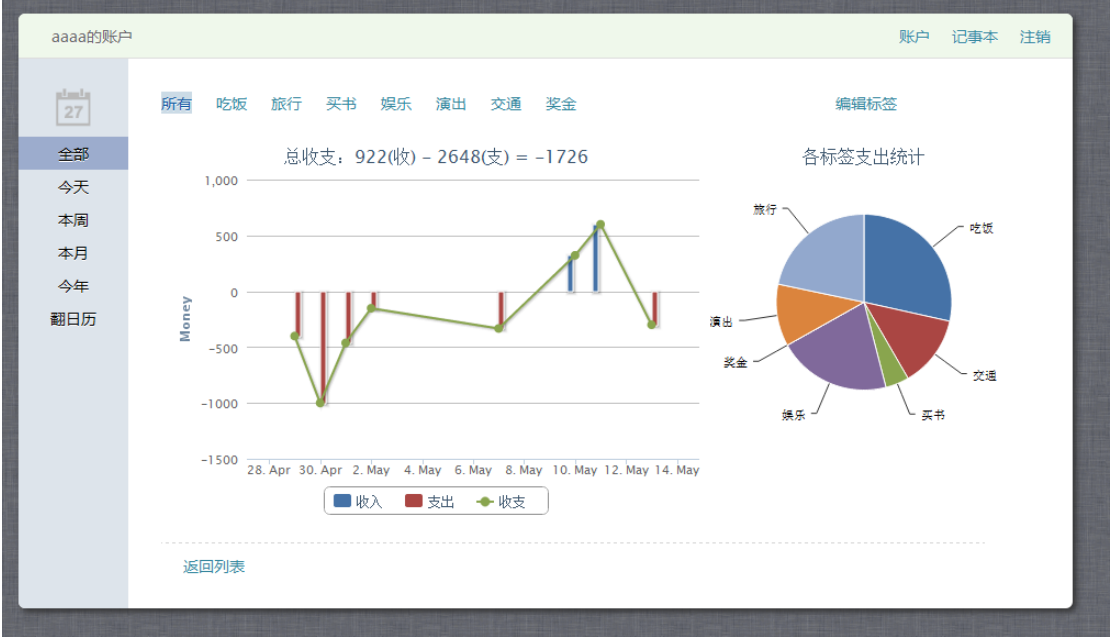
aaaa的账户

账户 记事本 注销

27

全部
今天
本周
本月
今年
翻日历

所有 吃饭 旅行 买书 娱乐 演出 交通 奖金

编辑标签

总收支：922(收) - 2648(支) = -1726

1,000
500
0
-500
-1000
-1500

Money

28. Apr 30. Apr 2. May 4. May 6. May 8. May 10. May 12. May 14. May

收入 支出 收支

各标签支出统计

旅行
吃饭
演出
奖金
交通
娱乐
买书

返回列表